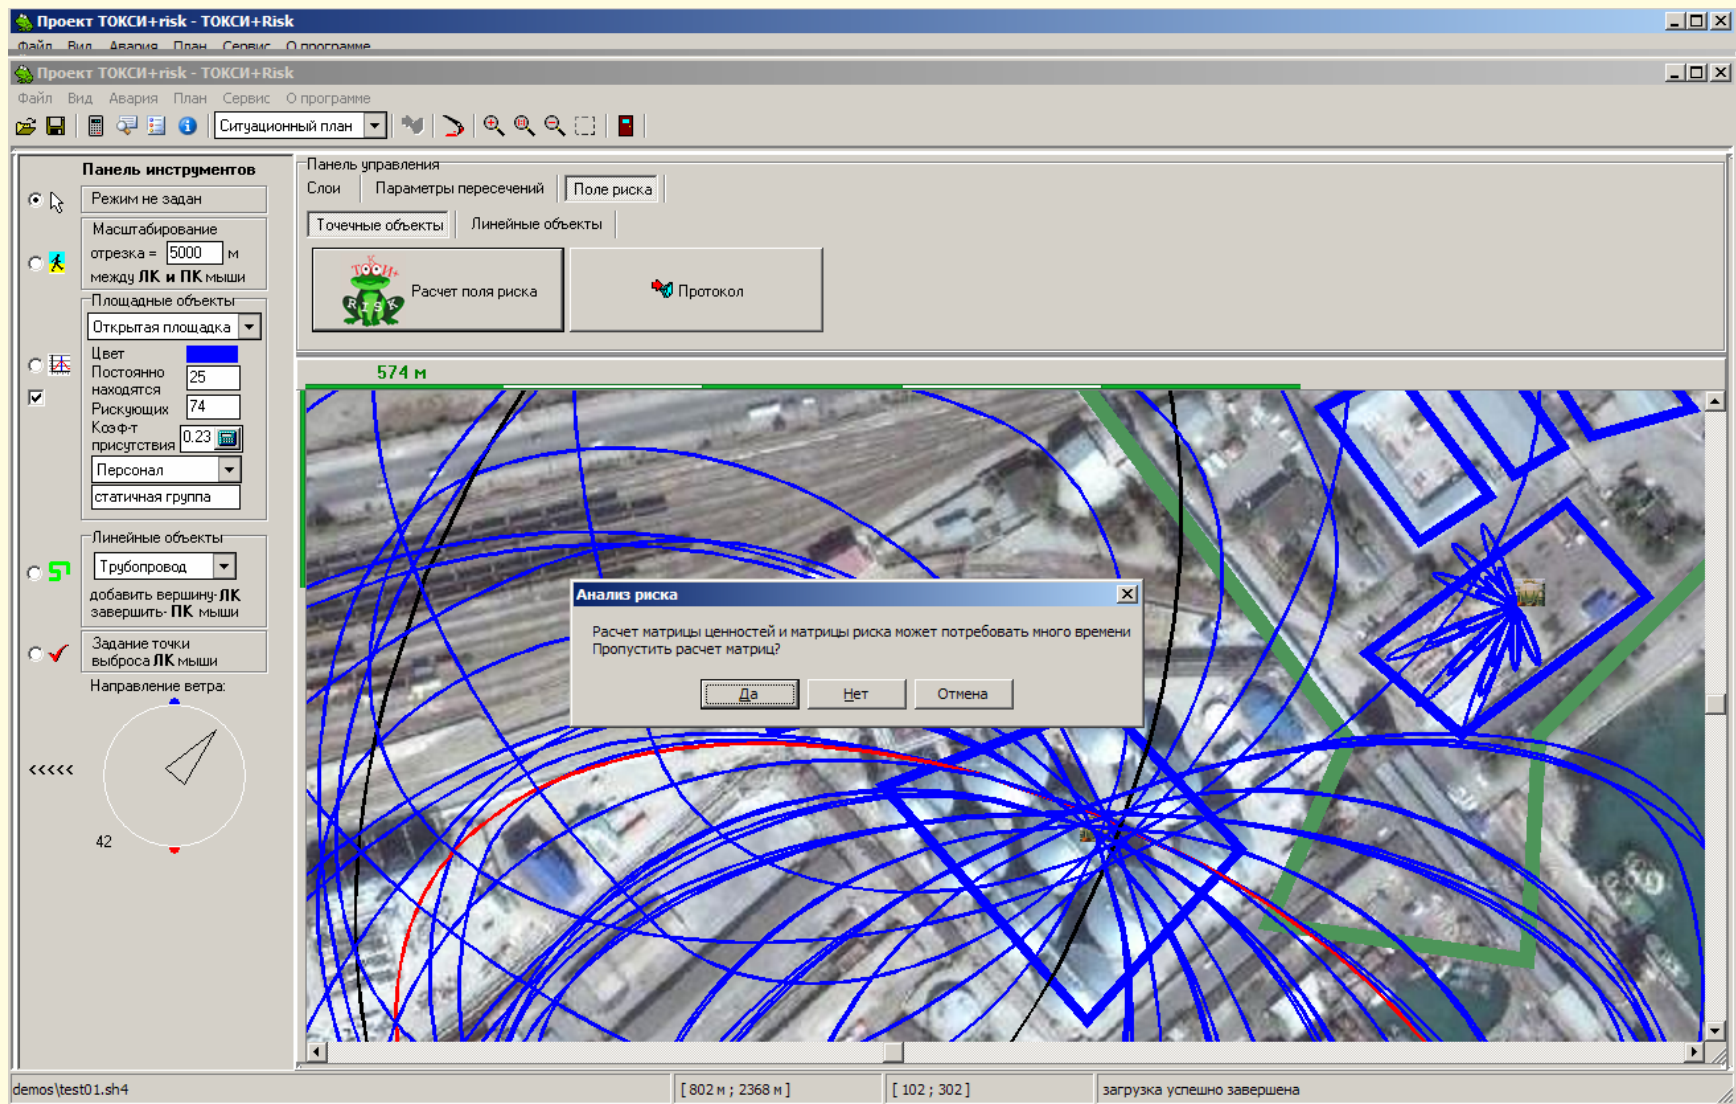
Проект ТОКСИ+risk - ТОКСИ+Risk
Файл Вид Авария План Сервис О программе

Проект ТОКСИ+risk - ТОКСИ+Risk
Файл Вид Авария План Сервис О программе
Ситуационный план

Панель инструментов
Режим не задан
Масштабирование отрезка = 5000 м между ЛК и ПК мыши
Площадные объекты
Открытая площадка
Цвет
Постоянно находятся 25
Рискующих 74
Коэф-т присутствия 0.23
Персонал
статичная группа
Линейные объекты
Трубопровод
добавить вершину- ЛК завершить- ПК мыши
Задание точки выброса ЛК мыши
Направление ветра:
<<<<<
42

Панель управления
Слои
Параметры пересечений
Поле риска
Точечные объекты
Линейные объекты
Расчет поля риска
Протокол
574 м

Анализ риска
Расчет матрицы ценностей и матрицы риска может потребовать много времени
Пропустить расчет матриц?
Да
Нет
Отмена

demos\test01.sh4
[ 802 м ; 2368 м ]
[ 102 ; 302 ]
загрузка успешно завершена